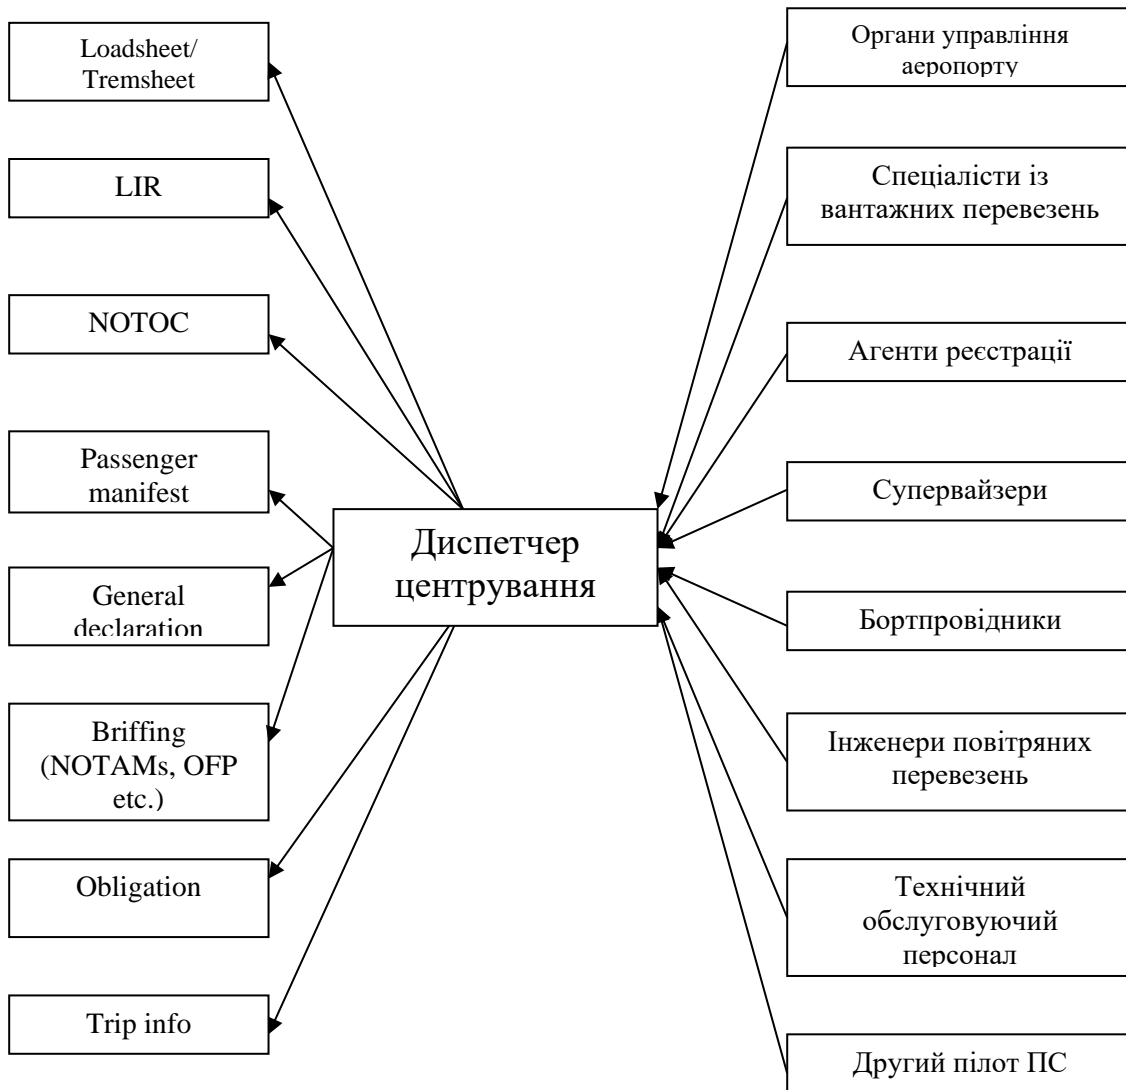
Loadsheet/ Tremsheet

LIR

NOTOC

Passenger manifest

General declaration

Briffing (NOTAMs, OFP etc.)

Obligation

Trip info

Диспетчер центрування

Органи управління аеропорту

Спеціалісти із вантажних перевезень

Агенти реєстрації

Супервайзери

Бортпровідники

Інженери повітряних перевезень

Технічний обслуговуючий персонал

Другий пілот ПС